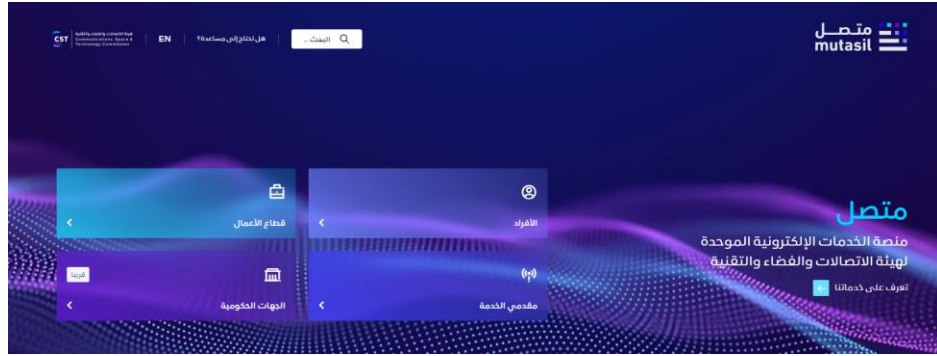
متصل
mutasil

البحث ..

هل تحتاج إلى مساعدة؟

EN

CST
هيئة الاتصالات والفضاء والتقنية
Communications, Space & Technology Commission

متصل
منصة الخدمات الإلكترونية الموحدة لهيئة الاتصالات والفضاء والتقنية

تعرف على خدماتنا

الأفراد

قطاع الأعمال

مقدمي الخدمة

قريبا
الجهات الحكومية